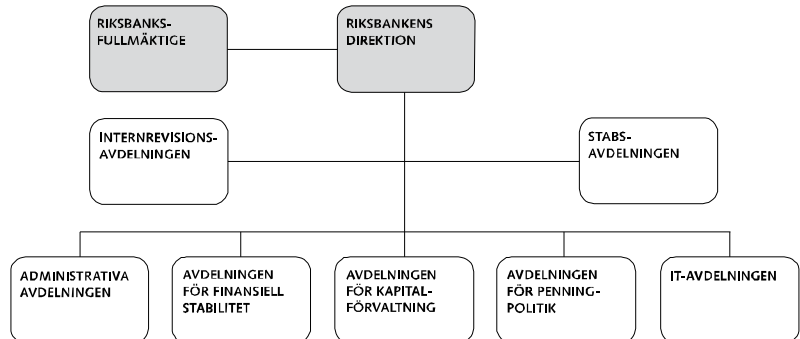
RIKSBANKS-
FULLMÄKTIGE

RIKSBANKENS
DIREKTION

INTERNREVISIONS-
AVDELNINGEN

STABS-
AVDELNINGEN

ADMINISTRATIVA
AVDELNINGEN

AVDELNINGEN
FÖR FINANSIELL
STABILITET

AVDELNINGEN
FÖR KAPITAL-
FÖRVALTNING

AVDELNINGEN
FÖR PENNING-
POLITIK

IT-AVDELNINGEN